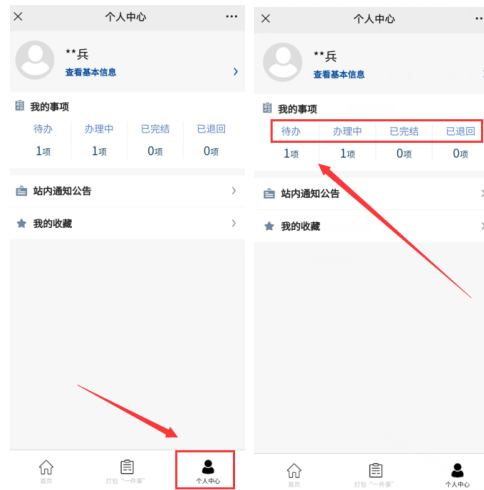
×
个人中心
···
**兵
查看基本信息
>
我的事项
| 待办 | 办理中 | 已完结 | 已退回 |
|---|---|---|---|
| 1项 | 1项 | 0项 | 0项 |

站内通知公告
>
我的收藏
>
首页
打包"一件事"
个人中心

×
个人中心
···
**兵
查看基本信息
>
我的事项
| 待办 | 办理中 | 已完结 | 已退回 |
|---|---|---|---|
| 1项 | 1项 | 0项 | 0项 |

站内通知公告
>
我的收藏
>
首页
打包"一件事"
个人中心